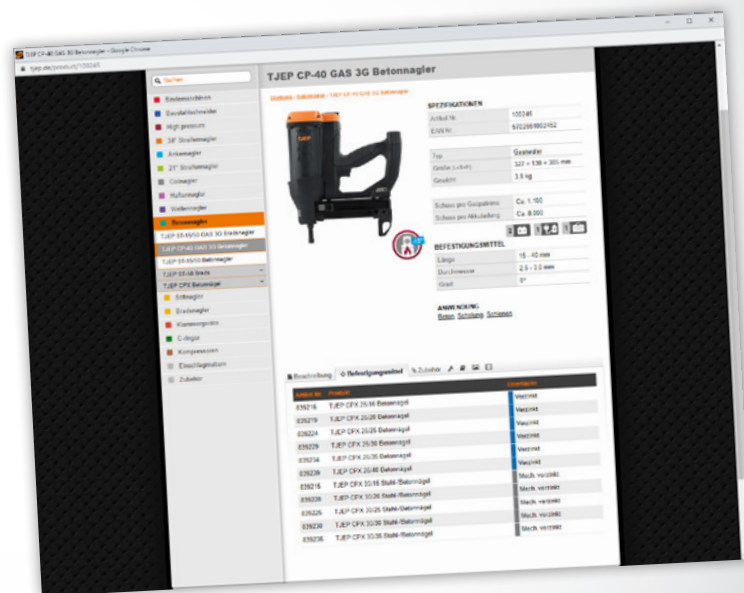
TJEP CP-40 GAS 3G Betonnagler - Google Chrome

tjep.de/product/100245

Suchen

Bandnagler
Bauteilschrauber
High pressure
34° Streifennagler
Ankernagler
21° Streifennagler
Coilnagler
Klammernagler
Stiftnagler
Betonnagler
TJEP ST-15/50 GAS 3G Stiftnagler
TJEP CP-40 GAS 3G Betonnagler
TJEP ST-15/50 Betonnagler
TJEP ST-58 Stauts
TJEP CPX Betonnagler
Stiftnagler
Bodennagler
Klammergeräte
C-ringer
Kompressoren
Einschlagmaschinen
Zubehör

TJEP CP-40 GAS 3G Betonnagler

Startseite › Betonnagler › TJEP CP-40 GAS 3G Betonnagler

SPEZIFIKATIONEN

| Artikel Nr. | 100245 |
|---|---|
| EAN Nr. | 5702981002452 |

| Typ | Gasnagler |
|---|---|
| Größe (LxBxH) | 320 × 138 × 305 mm |
| Gewicht | 3,8 kg |

| Schuss pro Gaspatrone | Ca. 1.100 |
|---|---|
| Schuss pro Akkuladung | Ca. 8.000 |

BEFESTIGUNGSMITTEL

| Länge | 15 - 40 mm |
|---|---|
| Durchmesser | 2,6 - 3,0 mm |
| Grad | 0° |

ANWENDUNG
Beton Schalung Schienen

Beschreibung | Befestigungsmittel | Zubehör

| Artikel Nr. | Produkt | Oberfläche |
|---|---|---|
| E39216 | TJEP CPX 20/16 Betonnagel | Verzinkt |
| E39219 | TJEP CPX 20/20 Betonnagel | Verzinkt |
| E39224 | TJEP CPX 20/25 Betonnagel | Verzinkt |
| E39229 | TJEP CPX 20/30 Betonnagel | Verzinkt |
| E39234 | TJEP CPX 20/35 Betonnagel | Verzinkt |
| E39239 | TJEP CPX 20/40 Betonnagel | Verzinkt |
| E39216 | TJEP CPX 30/16 Stahl-/Betonnagel | Mech. verzinkt |
| E39220 | TJEP CPX 30/20 Stahl-/Betonnagel | Mech. verzinkt |
| E39225 | TJEP CPX 30/25 Stahl-/Betonnagel | Mech. verzinkt |
| E39230 | TJEP CPX 30/30 Stahl-/Betonnagel | Mech. verzinkt |
| E39236 | TJEP CPX 30/36 Stahl-/Betonnagel | Mech. verzinkt |